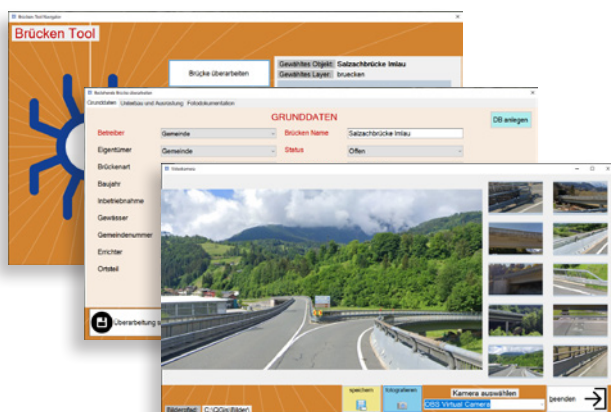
Brücken Tool Navigation
Brücken Tool
Brücke überarbeiten
Gewähltes Objekt: Salzachbrücke Imlau
Gewähltes Layer: bruecken
Bestehende Brücke überarbeiten
Grunddaten Umbau und Ausstattung Fotodokumentation
GRUNDDATEN
DB anlegen
Betreiber
Gemeinde
Brücken Name
Salzachbrücke Imlau
Eigentümer
Gemeinde
Status
Offen
Brückenart
Baujahr
Inbetriebnahme
Gewässer
Gemeindenummer
Errichter
Ortsteil
Überarbeitung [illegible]
Fotokamera
speichern
fotografieren
Kamera auswählen
OBS Virtual Camera
Bilderpfad
C:\GIS\Bilder\
beenden